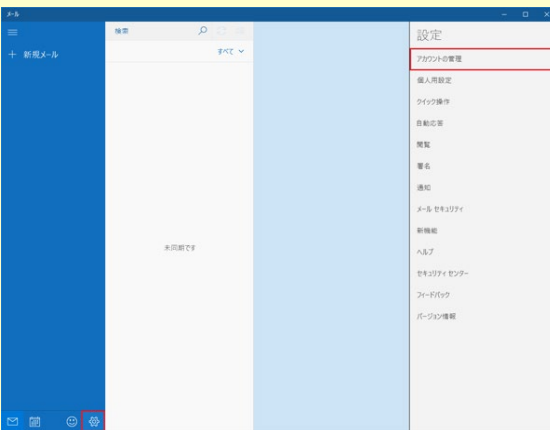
メール

+ 新規メール

検索

すべて

未同期です

設定

アカウントの管理

個人用設定

クイック操作

自動応答

閲覧

署名

通知

メール セキュリティ

新機能

ヘルプ

セキュリティ センター

フィードバック

バージョン情報